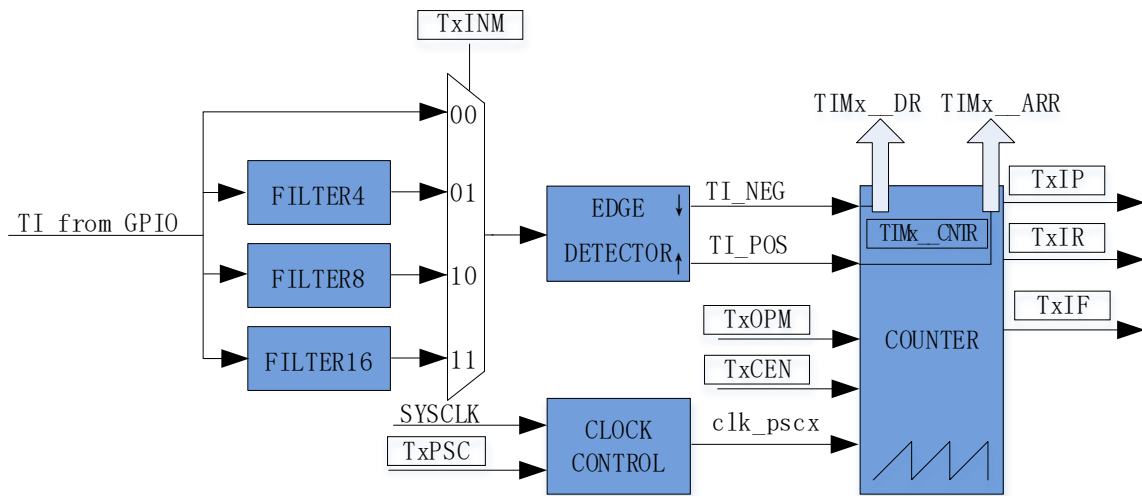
TxINM

TI from GPIO

FILTER4

FILTER8

FILTER16

00

01

10

11

EDGE

DETECTOR

↓

↑

TI_NEG

TI_POS

TIMx__DR

TIMx__ARR

TIMx__CNTR

TxIP

TxIR

TxIF

COUNTER

TxOPM

TxCEN

SYSCLK

TxPSC

CLOCK CONTROL

clk_pscx